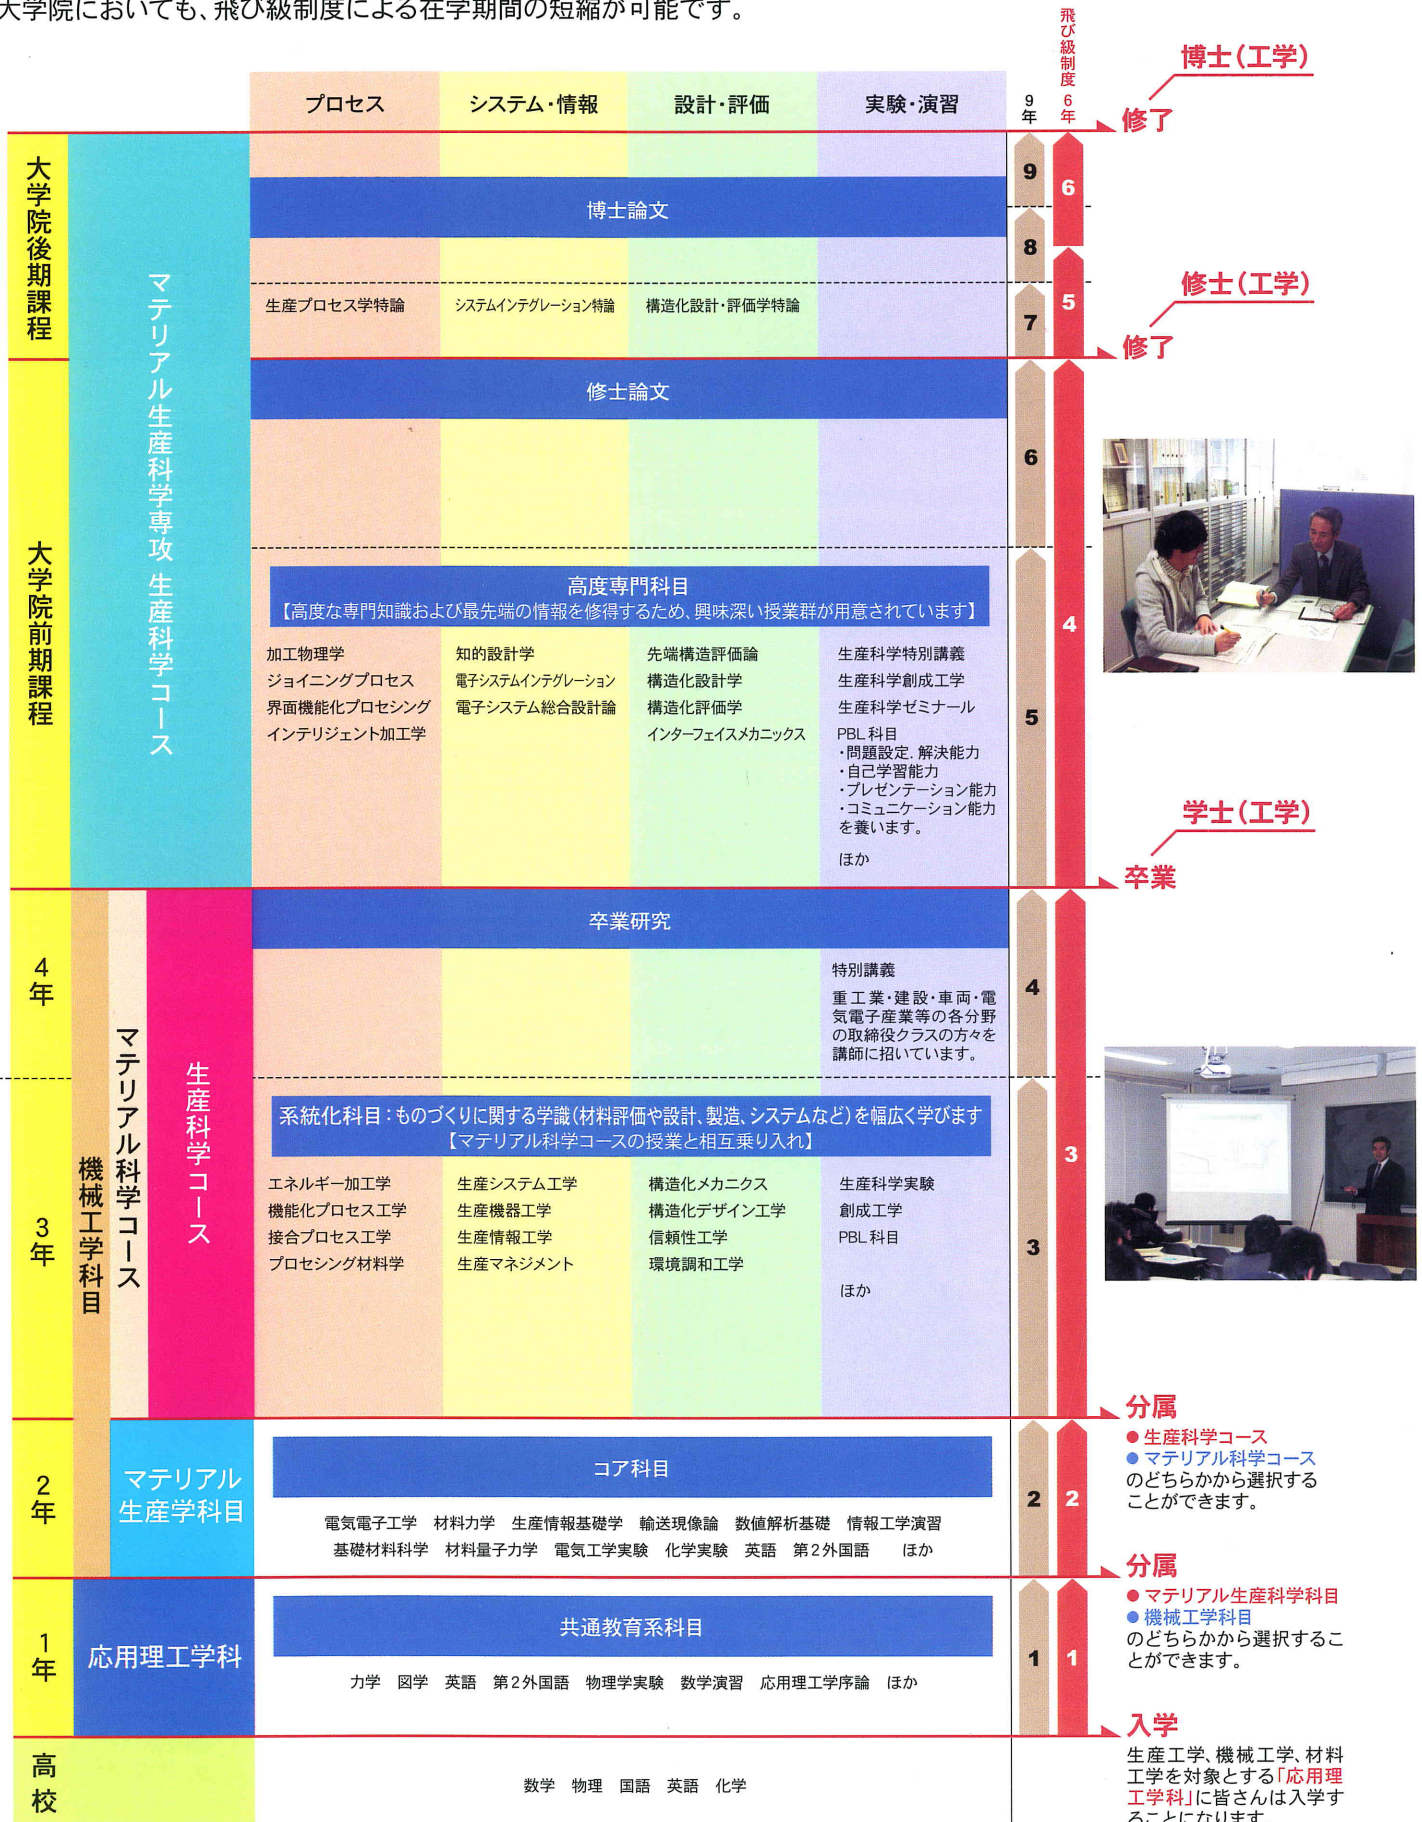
大学院においても、飛び級制度による在学期間の短縮が可能です。

| | | プロセス | システム・情報 | 設計・評価 | 実験・演習 | 9年 | 飛び級制度 6年 |
|---|---|---|---|---|---|---|---|

博士(工学)
修了

大学院後期課程

マテリアル生産科学専攻 生産科学コース

博士論文

生産プロセス学特論　システムインテグレーション特論　構造化設計・評価学特論

9　8　7
6　5

修士(工学)
修了

大学院前期課程

修士論文

高度専門科目
【高度な専門知識および最先端の情報を修得するため、興味深い授業群が用意されています】

| プロセス | システム・情報 | 設計・評価 | 実験・演習 |
|---|---|---|---|
| 加工物理学 | 知的設計学 | 先端構造評価論 | 生産科学特別講義 |
| ジョイニングプロセス | 電子システムインテグレーション | 構造化設計学 | 生産科学創成工学 |
| 界面機能化プロセシング | 電子システム総合設計論 | 構造化評価学 | 生産科学ゼミナール |
| インテリジェント加工学 | | インターフェイスメカニクス | PBL科目 ・問題設定, 解決能力 ・自己学習能力 ・プレゼンテーション能力 ・コミュニケーション能力 を養います。 ほか |

6　5
4

学士(工学)
卒業

4年
3年

機械工学科目
マテリアル科学コース
生産科学コース

卒業研究

特別講義
重工業・建設・車両・電気電子産業等の各分野の取締役クラスの方々を講師に招いています。

系統化科目：ものづくりに関する学識(材料評価や設計、製造、システムなど)を幅広く学びます
【マテリアル科学コースの授業と相互乗り入れ】

| プロセス | システム・情報 | 設計・評価 | 実験・演習 |
|---|---|---|---|
| エネルギー加工学 | 生産システム工学 | 構造化メカニクス | 生産科学実験 |
| 機能化プロセス工学 | 生産機器工学 | 構造化デザイン工学 | 創成工学 |
| 接合プロセス工学 | 生産情報工学 | 信頼性工学 | PBL科目 |
| プロセシング材料学 | 生産マネジメント | 環境調和工学 | ほか |

4　3
3

分属
● 生産科学コース
● マテリアル科学コース
のどちらかから選択することができます。

2年
マテリアル生産学科目

コア科目
電気電子工学　材料力学　生産情報基礎学　輸送現像論　数値解析基礎　情報工学演習
基礎材料科学　材料量子力学　電気工学実験　化学実験　英語　第2外国語　ほか

2　2

分属
● マテリアル生産科学科目
● 機械工学科目
のどちらかから選択することができます。

1年
応用理工学科

共通教育系科目
力学　図学　英語　第2外国語　物理学実験　数学演習　応用理工学序論　ほか

1　1

入学
生産工学、機械工学、材料工学を対象とする「応用理工学科」に皆さんは入学することになります。

高校
数学　物理　国語　英語　化学